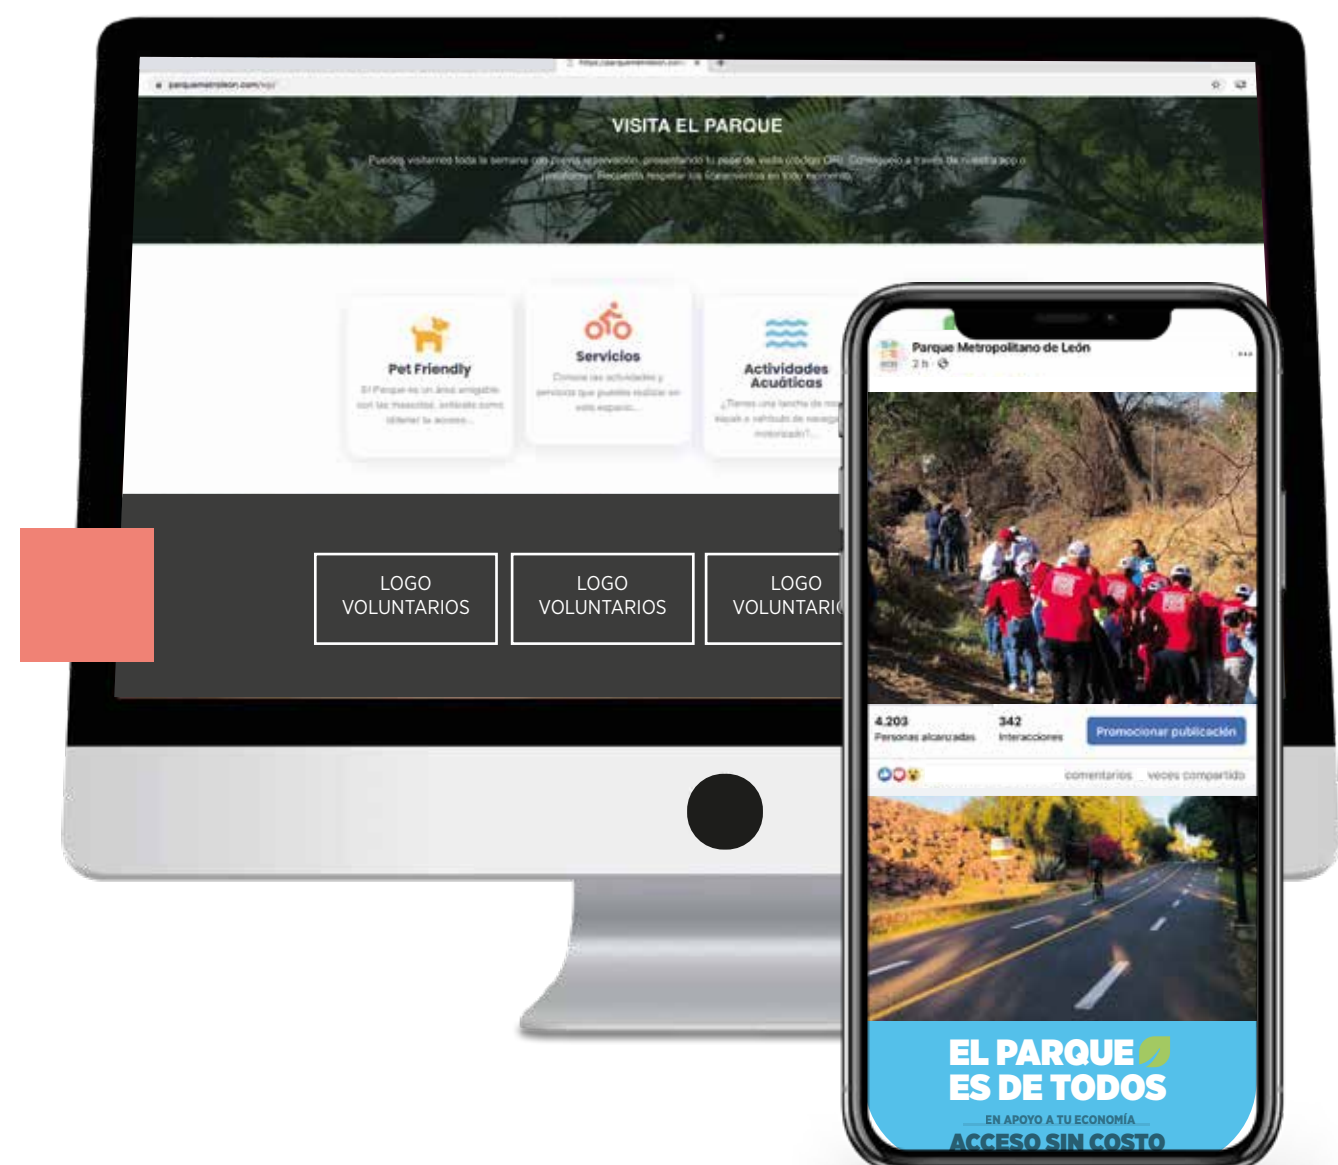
parquemetroleon.com/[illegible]

VISITA EL PARQUE

Puedes visitarnos toda la semana con previa reservación, presentando tu pase de visita (código QR). Consíguelo a través de nuestra app o plataforma. Recuerda respetar los lineamientos en todo momento.

Pet Friendly
El Parque es un área amigable con las mascotas, entérate cómo obtener tu acceso...

Servicios
Conoce las actividades y servicios que puedes realizar en este espacio...

Actividades Acuáticas
¿Tienes una lancha de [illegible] kayak o vehículo de navega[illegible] motorizado?...

LOGO VOLUNTARIOS

LOGO VOLUNTARIOS

LOGO VOLUNTARI

Parque Metropolitano de León
2 h ·

4.203
Personas alcanzadas

342
Interacciones

Promocionar publicación

comentarios veces compartido

EL PARQUE ES DE TODOS
EN APOYO A TU ECONOMÍA
ACCESO SIN COSTO